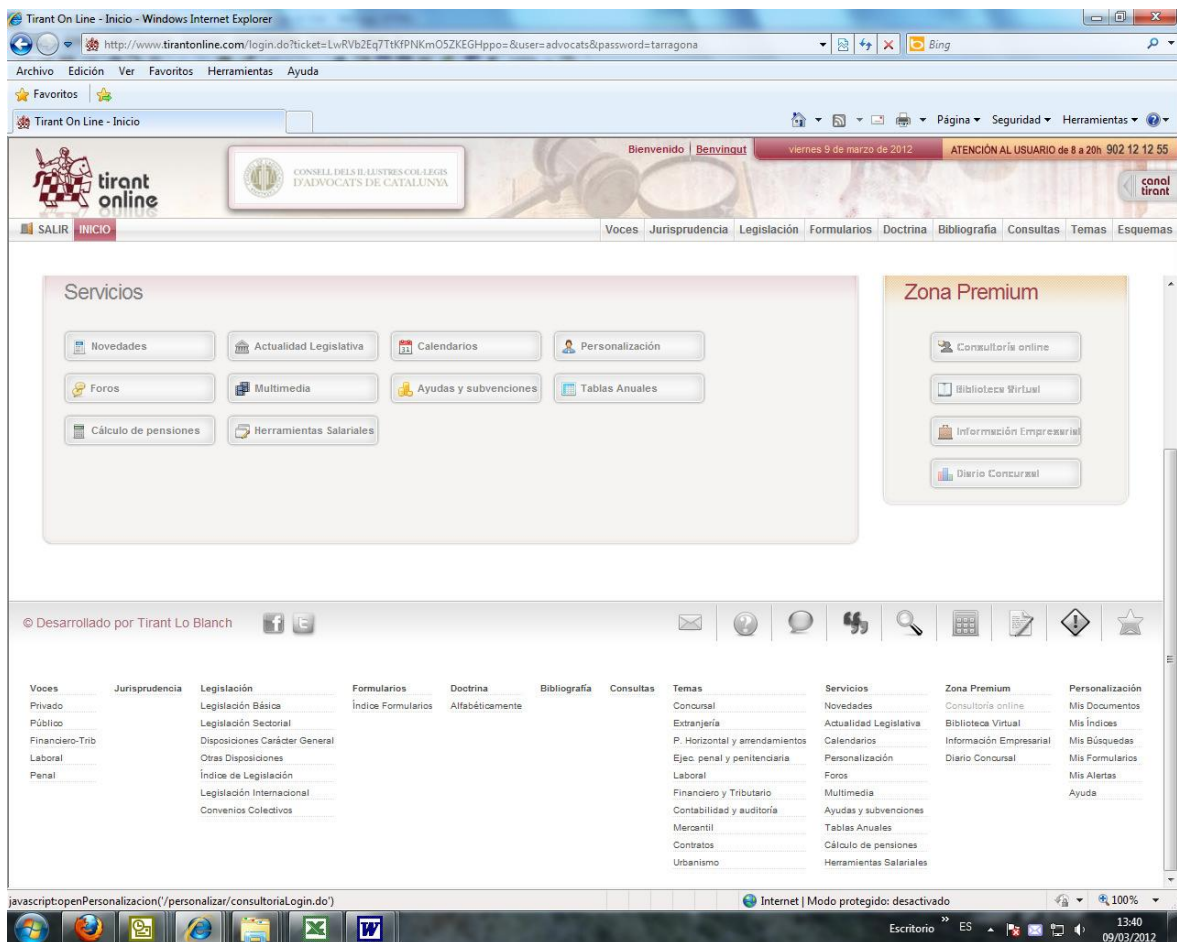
Tirant On Line - Inicio - Windows Internet Explorer

http://www.tirantonline.com/login.do?ticket=LwRVb2Eq7TtKfPNKmO5ZKEGHppo=&user=advocats&password=tarragona

Bing

Archivo Edición Ver Favoritos Herramientas Ayuda

Favoritos

Tirant On Line - Inicio

Página ▾ Seguridad ▾ Herramientas ▾

tirant online

CONSELL DELS IL·LUSTRES COL·LEGIS D'ADVOCATS DE CATALUNYA

Bienvenido | Benvingut

viernes 9 de marzo de 2012

ATENCIÓN AL USUARIO de 8 a 20h 902 12 12 55

canal tirant

SALIR INICIO

Voces Jurisprudencia Legislación Formularios Doctrina Bibliografía Consultas Temas Esquemas

Servicios

Novedades
Actualidad Legislativa
Calendarios
Personalización
Foros
Multimedia
Ayudas y subvenciones
Tablas Anuales
Cálculo de pensiones
Herramientas Salariales

Zona Premium

Consultoría online
Biblioteca Virtual
Información Empresarial
Diario Concursal

© Desarrollado por Tirant Lo Blanch

Voces
Privado
Público
Financiero-Trib
Laboral
Penal

Jurisprudencia

Legislación
Legislación Básica
Legislación Sectorial
Disposiciones Carácter General
Otras Disposiciones
Índice de Legislación
Legislación Internacional
Convenios Colectivos

Formularios
Índice Formularios

Doctrina
Alfabéticamente

Bibliografía

Consultas

Temas
Concursal
Extranjería
P. Horizontal y arrendamientos
Ejec. penal y penitenciaria
Laboral
Financiero y Tributario
Contabilidad y auditoría
Mercantil
Contratos
Urbanismo

Servicios
Novedades
Actualidad Legislativa
Calendarios
Personalización
Foros
Multimedia
Ayudas y subvenciones
Tablas Anuales
Cálculo de pensiones
Herramientas Salariales

Zona Premium
Consultoría online
Biblioteca Virtual
Información Empresarial
Diario Concursal

Personalización
Mis Documentos
Mis Índices
Mis Búsquedas
Mis Formularios
Mis Alertas
Ayuda

javascript:openPersonalizacion('/personalizar/consultoriaLogin.do')

Internet | Modo protegido: desactivado

100%

Escritorio ES

13:40
09/03/2012